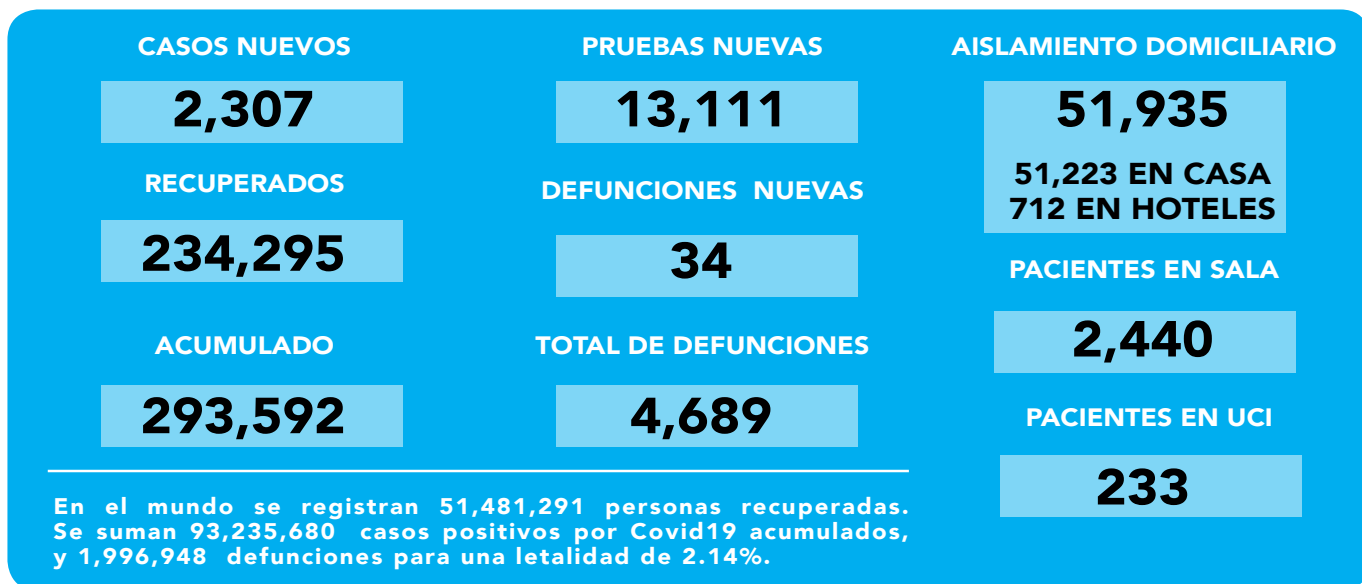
CASOS NUEVOS

2,307

RECUPERADOS

234,295

ACUMULADO

293,592

PRUEBAS NUEVAS

13,111

DEFUNCIONES NUEVAS

34

TOTAL DE DEFUNCIONES

4,689

AISLAMIENTO DOMICILIARIO

51,935

51,223 EN CASA
712 EN HOTELES

PACIENTES EN SALA

2,440

PACIENTES EN UCI

233

En el mundo se registran 51,481,291 personas recuperadas. Se suman 93,235,680 casos positivos por Covid19 acumulados, y 1,996,948 defunciones para una letalidad de 2.14%.